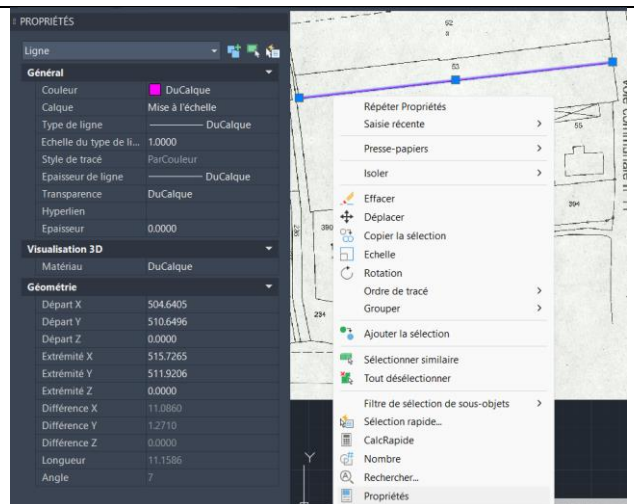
PROPRIÉTÉS

Ligne

Général

| | |
|---|---|
| Couleur | DuCalque |
| Calque | Mise à l'échelle |
| Type de ligne | DuCalque |
| Echelle du type de li... | 1.0000 |
| Style de tracé | ParCouleur |
| Epaisseur de ligne | DuCalque |
| Transparence | DuCalque |
| Hyperlien | |
| Epaisseur | 0.0000 |

Visualisation 3D

| | |
|---|---|
| Matériau | DuCalque |

Géométrie

| | |
|---|---|
| Départ X | 504.6405 |
| Départ Y | 510.6496 |
| Départ Z | 0.0000 |
| Extrémité X | 515.7265 |
| Extrémité Y | 511.9206 |
| Extrémité Z | 0.0000 |
| Différence X | 11.0860 |
| Différence Y | 1.2710 |
| Différence Z | 0.0000 |
| Longueur | 11.1586 |
| Angle | 7 |

52
53
55
204
390
234
Voie communale

Répéter Propriétés
Saisie récente
Presse-papiers
Isoler
Effacer
Déplacer
Copier la sélection
Echelle
Rotation
Ordre de tracé
Grouper
Ajouter la sélection
Sélectionner similaire
Tout désélectionner
Filtre de sélection de sous-objets
Sélection rapide...
CalcRapide
Nombre
Rechercher...
Propriétés

Y